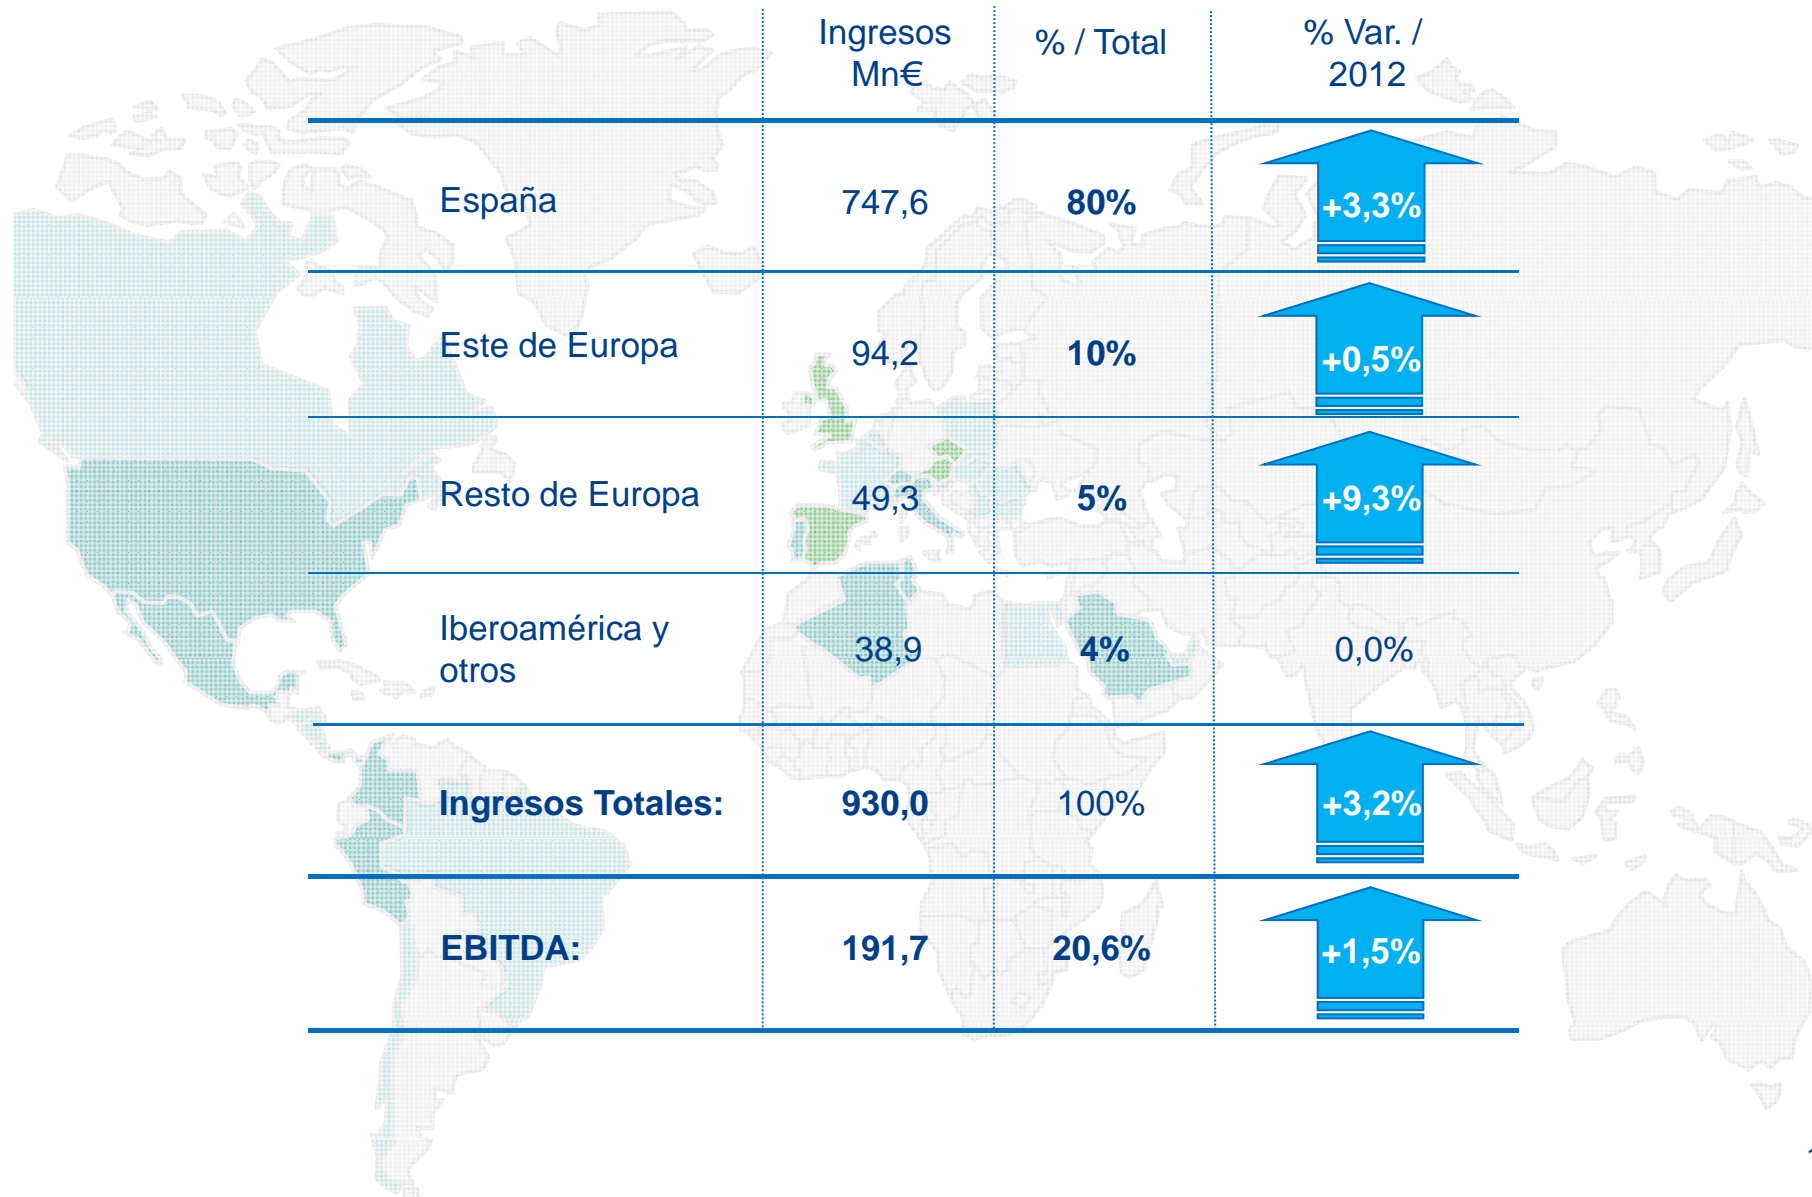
|  | Ingresos Mn€ | % / Total | % Var. / 2012 |
|---|---|---|---|
| España | 747,6 | 80% | +3,3% |
| Este de Europa | 94,2 | 10% | +0,5% |
| Resto de Europa | 49,3 | 5% | +9,3% |
| Iberoamérica y otros | 38,9 | 4% | 0,0% |
| Ingresos Totales: | 930,0 | 100% | +3,2% |
| EBITDA: | 191,7 | 20,6% | +1,5% |